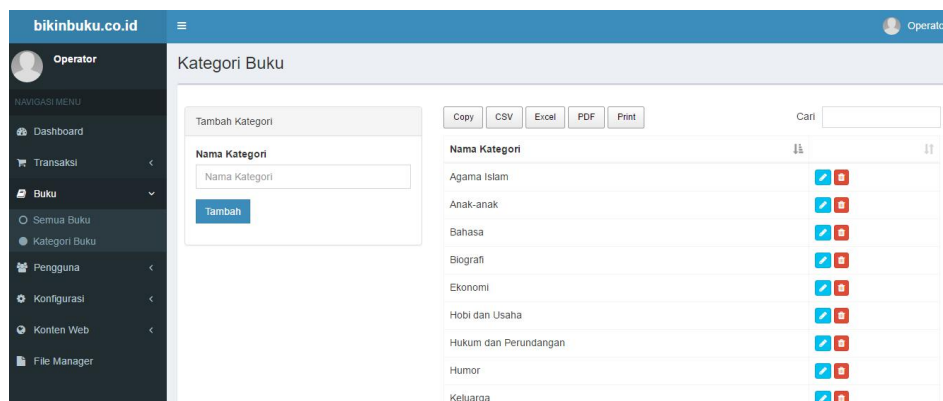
bikinbuku.co.id

Operator

Operator

NAVIGASI MENU

Dashboard

Transaksi

Buku

Semua Buku

Kategori Buku

Pengguna

Konfigurasi

Konten Web

File Manager

Kategori Buku

Tambah Kategori

Nama Kategori

Nama Kategori

Tambah

Copy CSV Excel PDF Print

Cari

| Nama Kategori | |
|---|---|
| Agama Islam | |
| Anak-anak | |
| Bahasa | |
| Biografi | |
| Ekonomi | |
| Hobi dan Usaha | |
| Hukum dan Perundangan | |
| Humor | |
| Keluarga | |